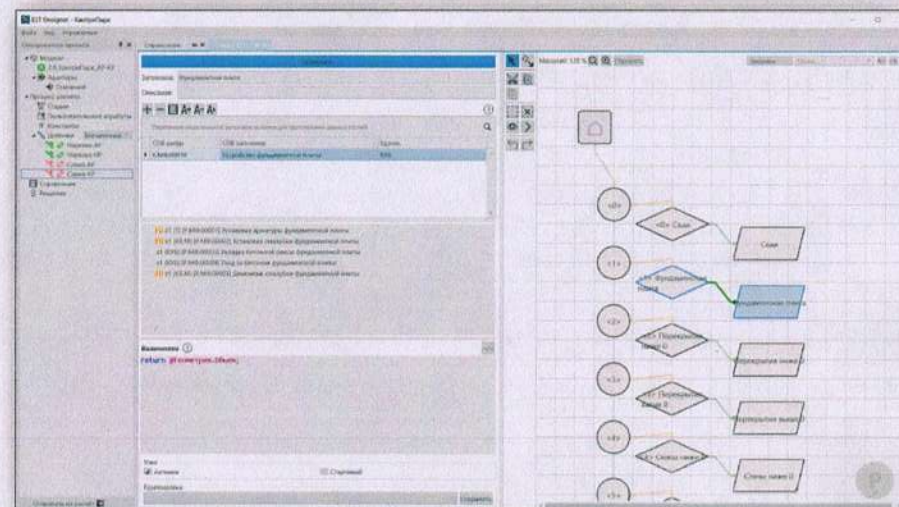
EIT Designer - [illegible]

<0>

<0> Сваи

Сваи

<1>

<1> Фундаментная плита

Фундаментная плита

<2>

<2> Перекрытие ниже 0

Перекрытия ниже 0

<3>

<3> Перекрытие выше 0

Перекрытия выше 0

<4>

<4> Стены ниже 0

Стены ниже 0

<5>

Масштаб: 120 %

return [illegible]

Активное

Стартовый